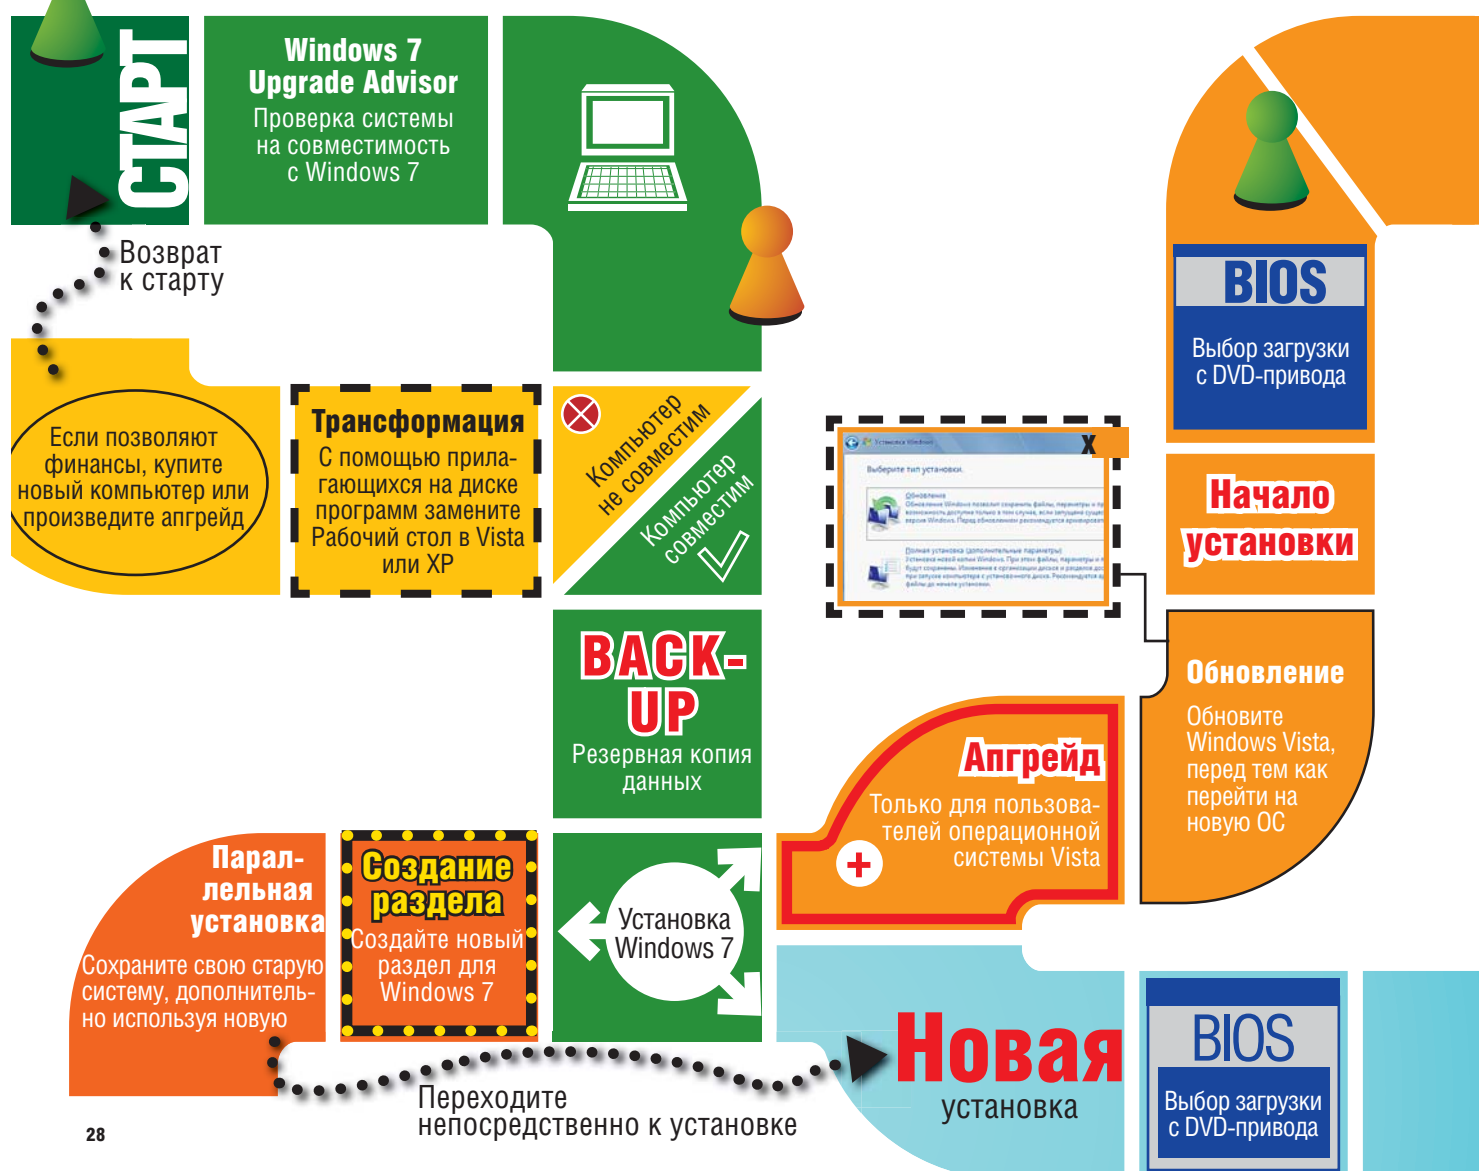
СТАРТ

Windows 7 Upgrade Advisor
Проверка системы на совместимость с Windows 7

Возврат к старту

Если позволяют финансы, купите новый компьютер или произведите апгрейд

Трансформация
С помощью прилагающихся на диске программ замените Рабочий стол в Vista или XP

Компьютер не совместим

Компьютер совместим

BIOS
Выбор загрузки с DVD-привода

Начало установки

Выберите тип установки

X

Обновление
Обновите Windows Vista, перед тем как перейти на новую ОС

BACK-UP
Резервная копия данных

Апгрейд
Только для пользователей операционной системы Vista

Параллельная установка
Сохраните свою старую систему, дополнительно используя новую

Создание раздела
Создайте новый раздел для Windows 7

Установка Windows 7

Новая установка

BIOS
Выбор загрузки с DVD-привода

Переходите непосредственно к установке

28